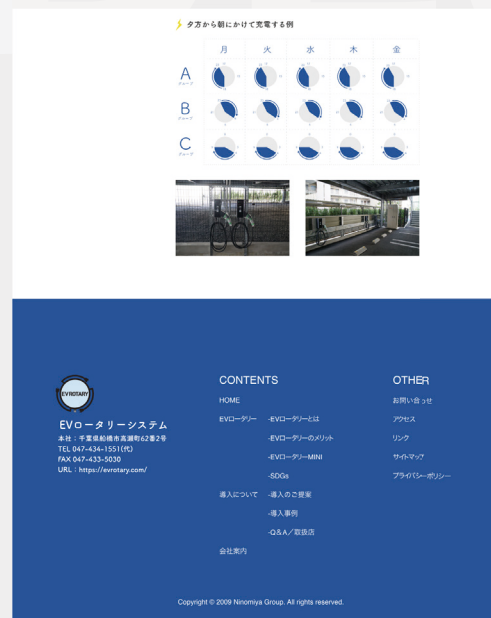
夕方から朝にかけて充電する例

| | 月 | 火 | 水 | 木 | 金 |
|---|---|---|---|---|---|
| A グループ | | | | | |
| B グループ | | | | | |
| C グループ | | | | | |

EVROTARY

EVロータリーシステム
本社：千葉県船橋市高瀬町62番2号
TEL 047-434-1551(代)
FAX 047-433-5030
URL：https://evrotary.com/

CONTENTS
HOME
EVロータリー -EVロータリーとは
-EVロータリーのメリット
-EVロータリーMINI
-SDGs
導入について -導入のご提案
-導入事例
-Q&A／取扱店
会社案内

OTHER
お問い合せ
アクセス
リンク
サイトマップ
プライバシーポリシー

Copyright © 2009 Ninomiya Group. All rights reserved.